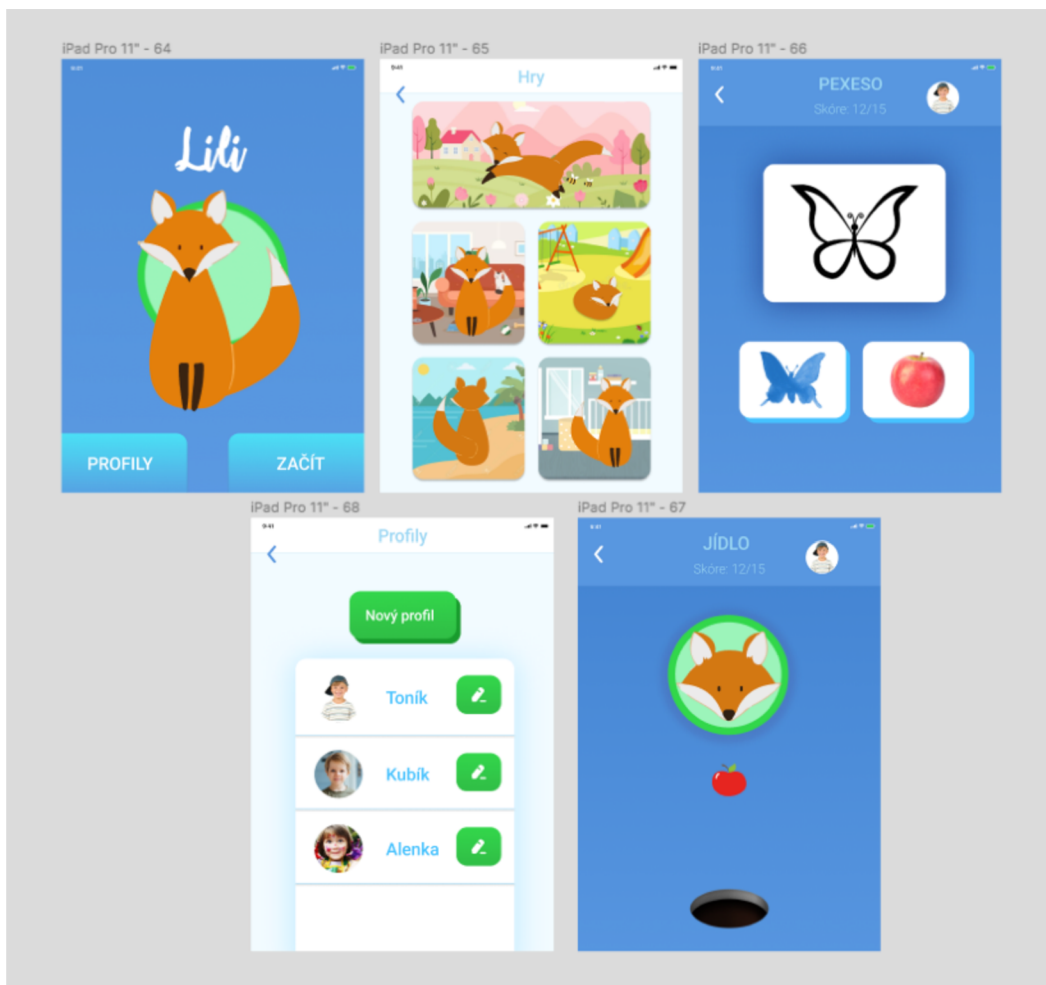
iPad Pro 11" - 64

9:41

Lili

PROFILY

ZAČÍT

iPad Pro 11" - 65

9:41

Hry

<

iPad Pro 11" - 66

9:41

<

PEXESO

Skóre: 12/15

iPad Pro 11" - 68

9:41

Profily

<

Nový profil

Toník

Kubík

Alenka

iPad Pro 11" - 67

9:41

<

JÍDLO

Skóre: 12/15